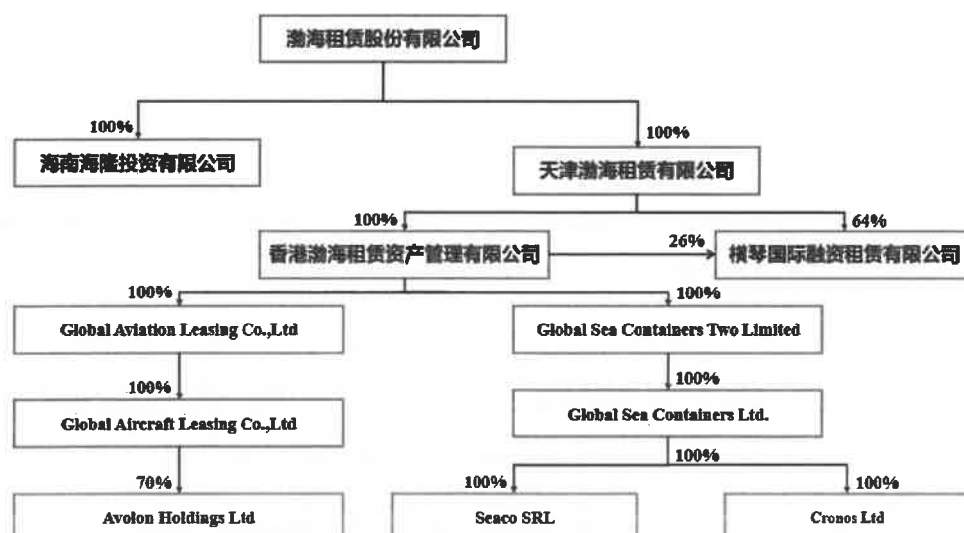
渤海租赁股份有限公司

100%
海南海隆投资有限公司

100%
天津渤海租赁有限公司

100%
香港渤海租赁资产管理有限公司

26%
64%
横琴国际融资租赁有限公司

100%
Global Aviation Leasing Co.,Ltd

100%
Global Sea Containers Two Limited

100%
Global Aircraft Leasing Co.,Ltd

100%
Global Sea Containers Ltd.

70%
Avolon Holdings Ltd

100%
100%
Seaco SRL

100%
Cronos Ltd